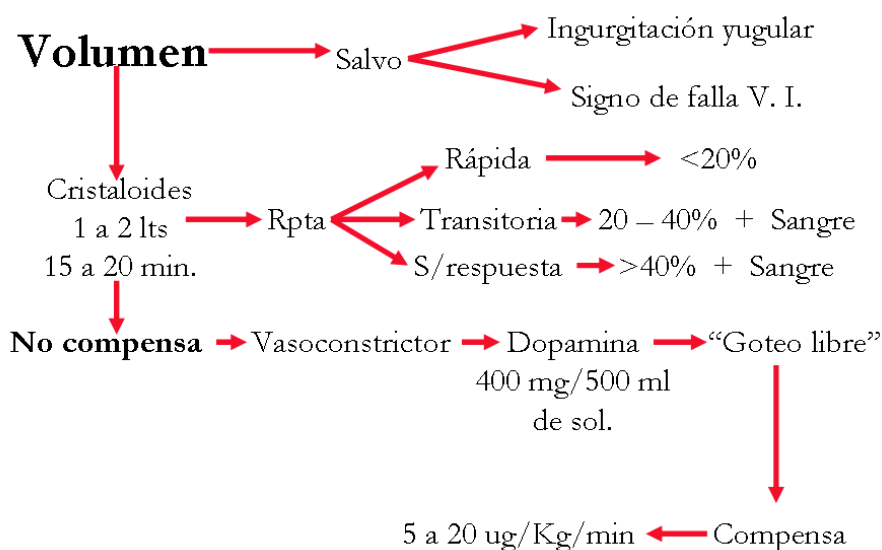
Volumen

Salvo

Ingurgitación yugular

Signo de falla V. I.

Cristaloides 1 a 2 lts 15 a 20 min.

Rpta

Rápida

<20%

Transitoria

20 – 40% + Sangre

S/respuesta

>40% + Sangre

No compensa

Vasoconstrictor

Dopamina 400 mg/500 ml de sol.

“Goteo libre”

Compensa

5 a 20 ug/Kg/min